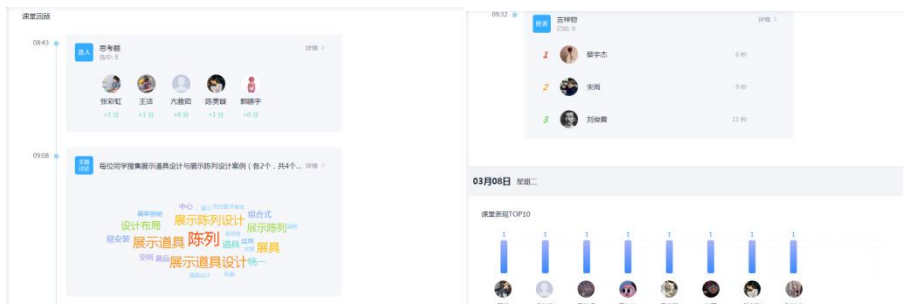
课堂回顾

08:43

选人

思考题

选中: 5

详情 >

张彩虹 王洁 六雅茹 陈秀娟 郭晓宇

+1分 +1分 +0分 +1分 +0分

09:08

主题讨论

每位同学搜集展示道具设计与展示陈列设计案例（各2个，共4个...

详情 >

中心 设计布局 展示陈列设计 组合式 展示陈列 展示道具 陈列 道具 展具 展示道具设计 统一

09:32

抢答

吉祥物

已抢: 5

详情 >

1 蔡宇杰 6秒

2 宋雨 9秒

3 刘俊霞 11秒

03月08日 星期二

课堂表现TOP10

1 1 1 1 1 1 1 1